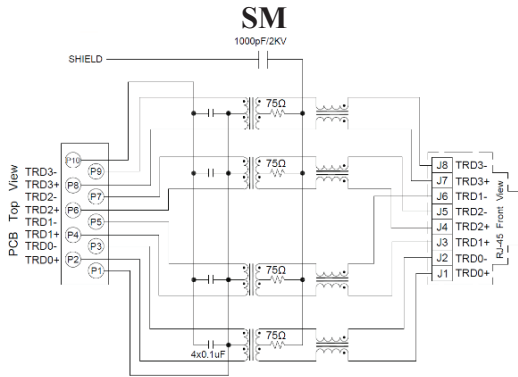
SM

1000pF/2KV

SHIELD

PCB Top View

TRD3-
TRD3+
TRD2-
TRD2+
TRD1-
TRD1+
TRD0-
TRD0+

P10
P9
P8
P7
P6
P5
P4
P3
P2
P1

75Ω
75Ω
75Ω
75Ω

4x0.1uF

J8 TRD3-
J7 TRD3+
J6 TRD1-
J5 TRD2-
J4 TRD2+
J3 TRD1+
J2 TRD0-
J1 TRD0+

RJ-45 Front View